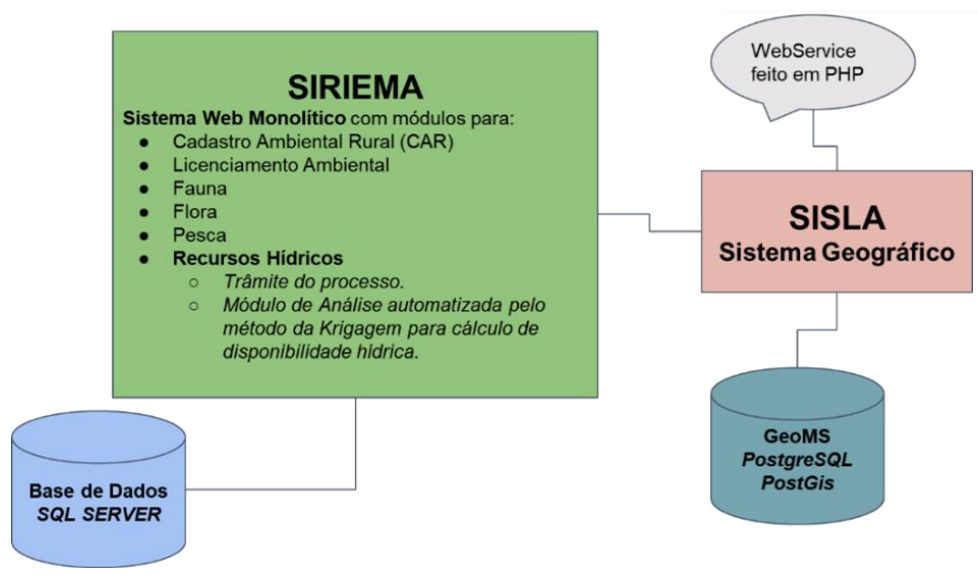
SIRIEMA

Sistema Web Monolítico com módulos para:
- Cadastro Ambiental Rural (CAR)
- Licenciamento Ambiental
- Fauna
- Flora
- Pesca
- Recursos Hídricos
  - Trâmite do processo.
  - Módulo de Análise automatizada pelo método da Krigagem para cálculo de disponibilidade hídrica.

WebService feito em PHP

SISLA
Sistema Geográfico

Base de Dados
SQL SERVER

GeoMS
PostgreSQL
PostGis